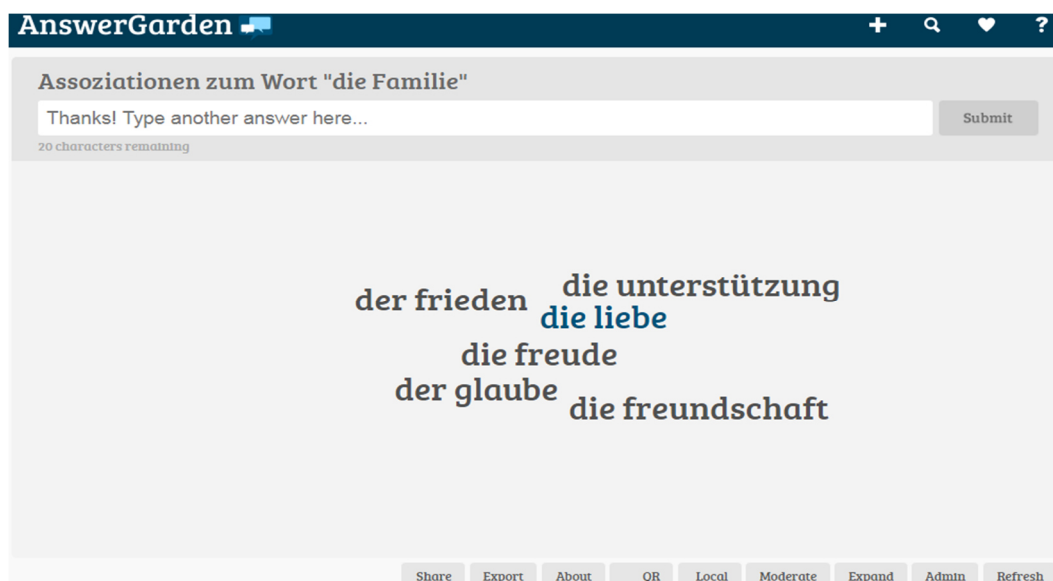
AnswerGarden

+ ?

Assoziationen zum Wort "die Familie"

Thanks! Type another answer here...

Submit

20 characters remaining

der frieden die unterstützung
die liebe
die freude
der glaube die freundschaft

Share Export About QR Local Moderate Expand Admin Refresh